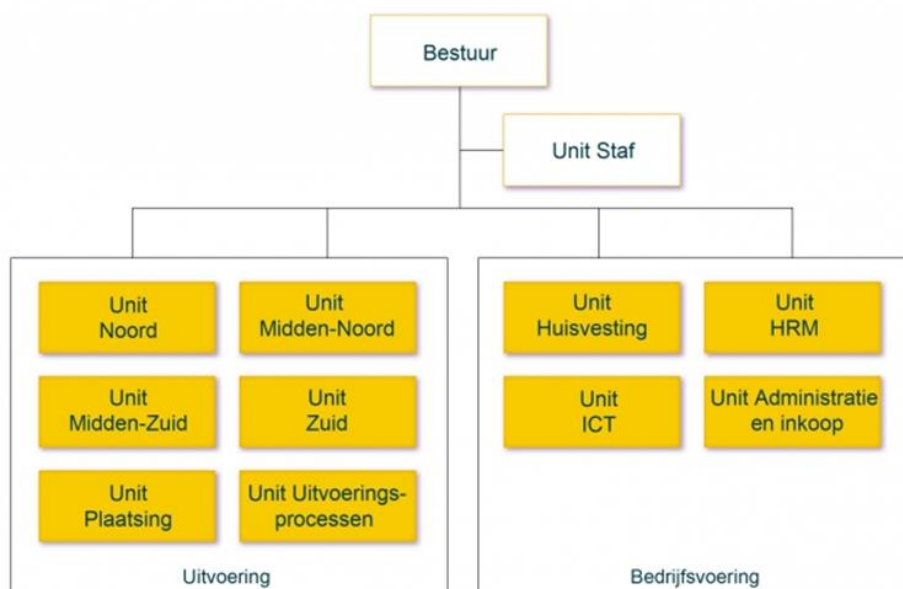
Bestuur

Unit Staf

Unit Noord

Unit Midden-Noord

Unit Midden-Zuid

Unit Zuid

Unit Plaatsing

Unit Uitvoeringsprocessen

Uitvoering

Unit Huisvesting

Unit HRM

Unit ICT

Unit Administratie en inkoop

Bedrijfsvoering